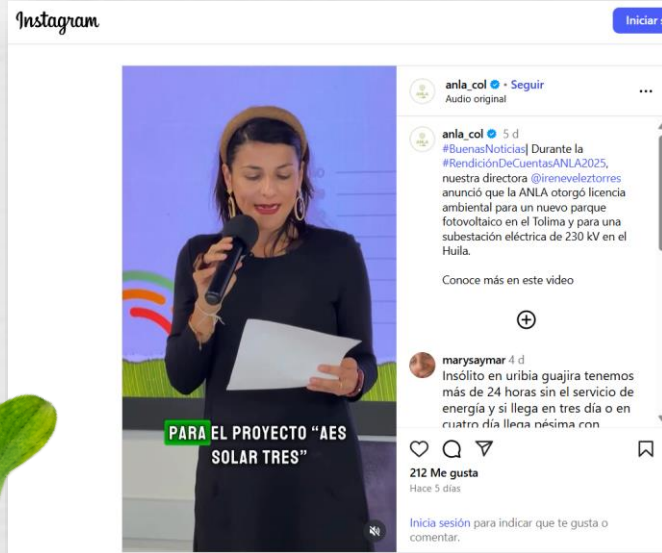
Instagram

Iniciar s

PARA EL PROYECTO "AES SOLAR TRES"

anla_col • Seguir
Audio original

anla_col 5 d
#BuenasNoticias| Durante la #RendiciónDeCuentasANLA2025, nuestra directora @ireneveleztorres anunció que la ANLA otorgó licencia ambiental para un nuevo parque fotovoltaico en el Tolima y para una subestación eléctrica de 230 kV en el Huila.

Conoce más en este video

marysaymar 4 d
Insólito en uribia guajira tenemos más de 24 horas sin el servicio de energía y si llega en tres día o en cuatro día llega pésima con

212 Me gusta
Hace 5 días

Inicia sesión para indicar que te gusta o comentar.